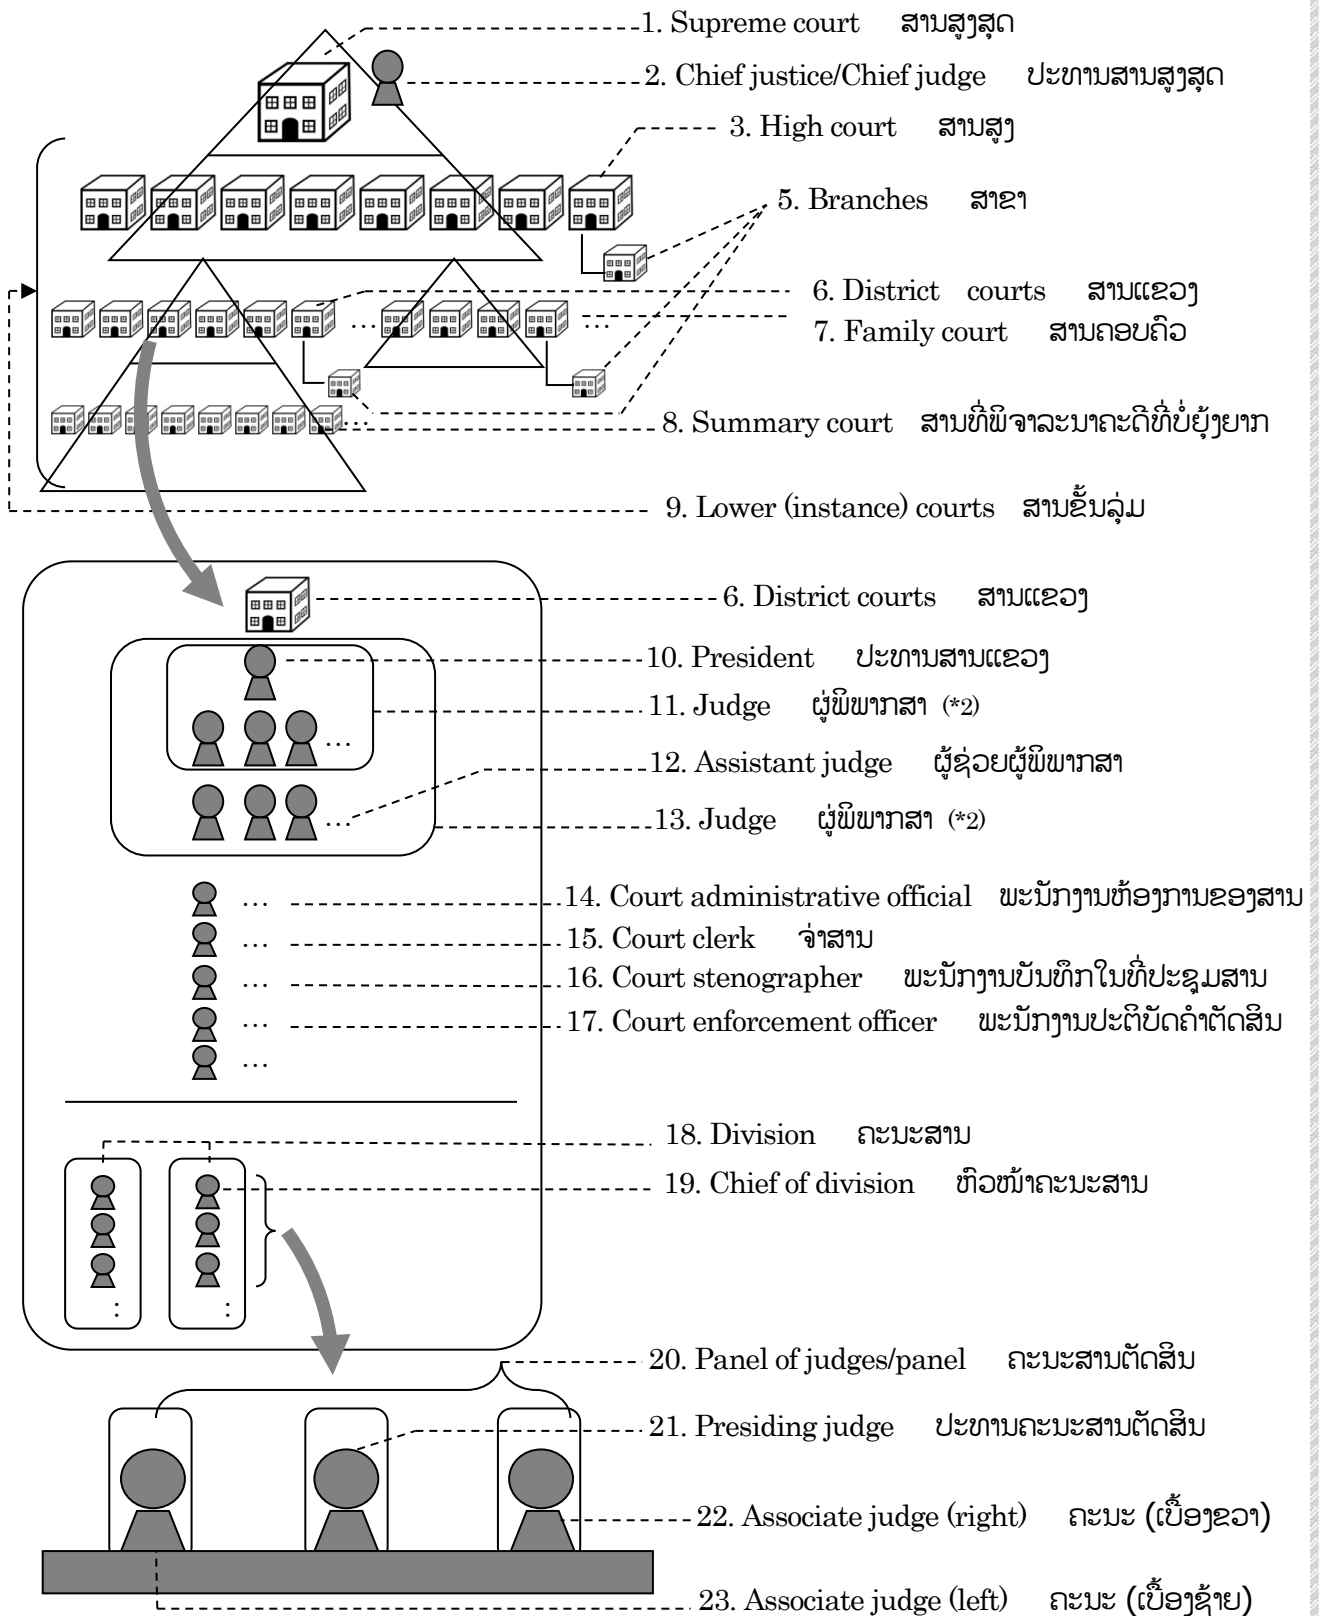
1. Supreme court ສານສູງສຸດ
2. Chief justice/Chief judge ປະທານສານສູງສຸດ
3. High court ສານສູງ
5. Branches ສາຂາ
6. District courts ສານແຂວງ
7. Family court ສານຄອບຄົວ
8. Summary court ສານທີ່ພິຈາລະນາຄະດີທີ່ບໍ່ຍຸ້ງຍາກ
9. Lower (instance) courts ສານຂັ້ນລຸ່ມ
6. District courts ສານແຂວງ
10. President ປະທານສານແຂວງ
11. Judge ຜູ່ພິພາກສາ (*2)
12. Assistant judge ຜູ້ຊ່ວຍຜູ້ພິພາກສາ
13. Judge ຜູ່ພິພາກສາ (*2)
14. Court administrative official ພະນັກງານຫ້ອງການຂອງສານ
15. Court clerk ຈ່າສານ
16. Court stenographer ພະນັກງານບັນທຶກໃນທີ່ປະຊຸມສານ
17. Court enforcement officer ພະນັກງານປະຕິບັດຄຳຕັດສິນ
18. Division ຄະນະສານ
19. Chief of division ຫົວໜ້າຄະນະສານ
20. Panel of judges/panel ຄະນະສານຕັດສິນ
21. Presiding judge ປະທານຄະນະສານຕັດສິນ
22. Associate judge (right) ຄະນະ (ເບື້ອງຂວາ)
23. Associate judge (left) ຄະນະ (ເບື້ອງຊ້າຍ)